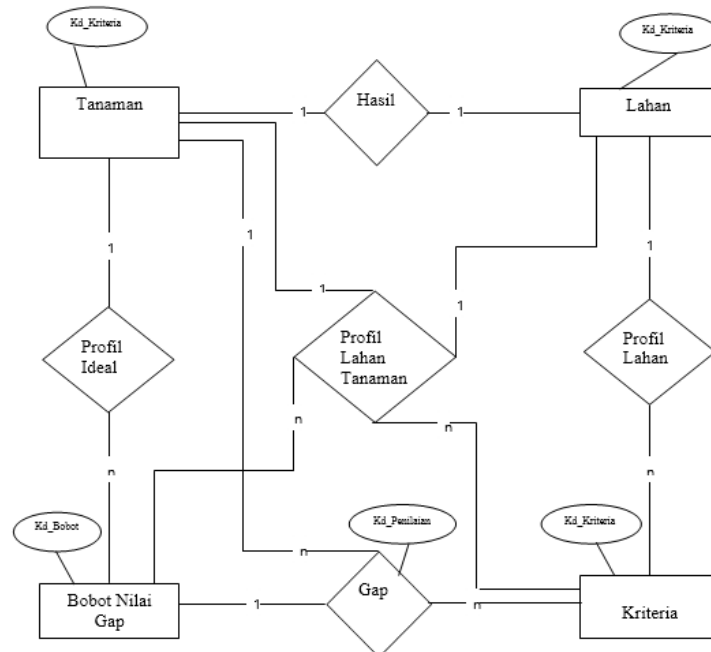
Kd_Kriteria

Kd_Kriteria

Tanaman

1

Hasil

1

Lahan

1

1

1

1

1

Profil Ideal

Profil Lahan Tanaman

Profil Lahan

n

n

n

n

Kd_Bobot

Kd_Penilaian

Kd_Kriteria

n

Bobot Nilai Gap

1

Gap

n

Kriteria